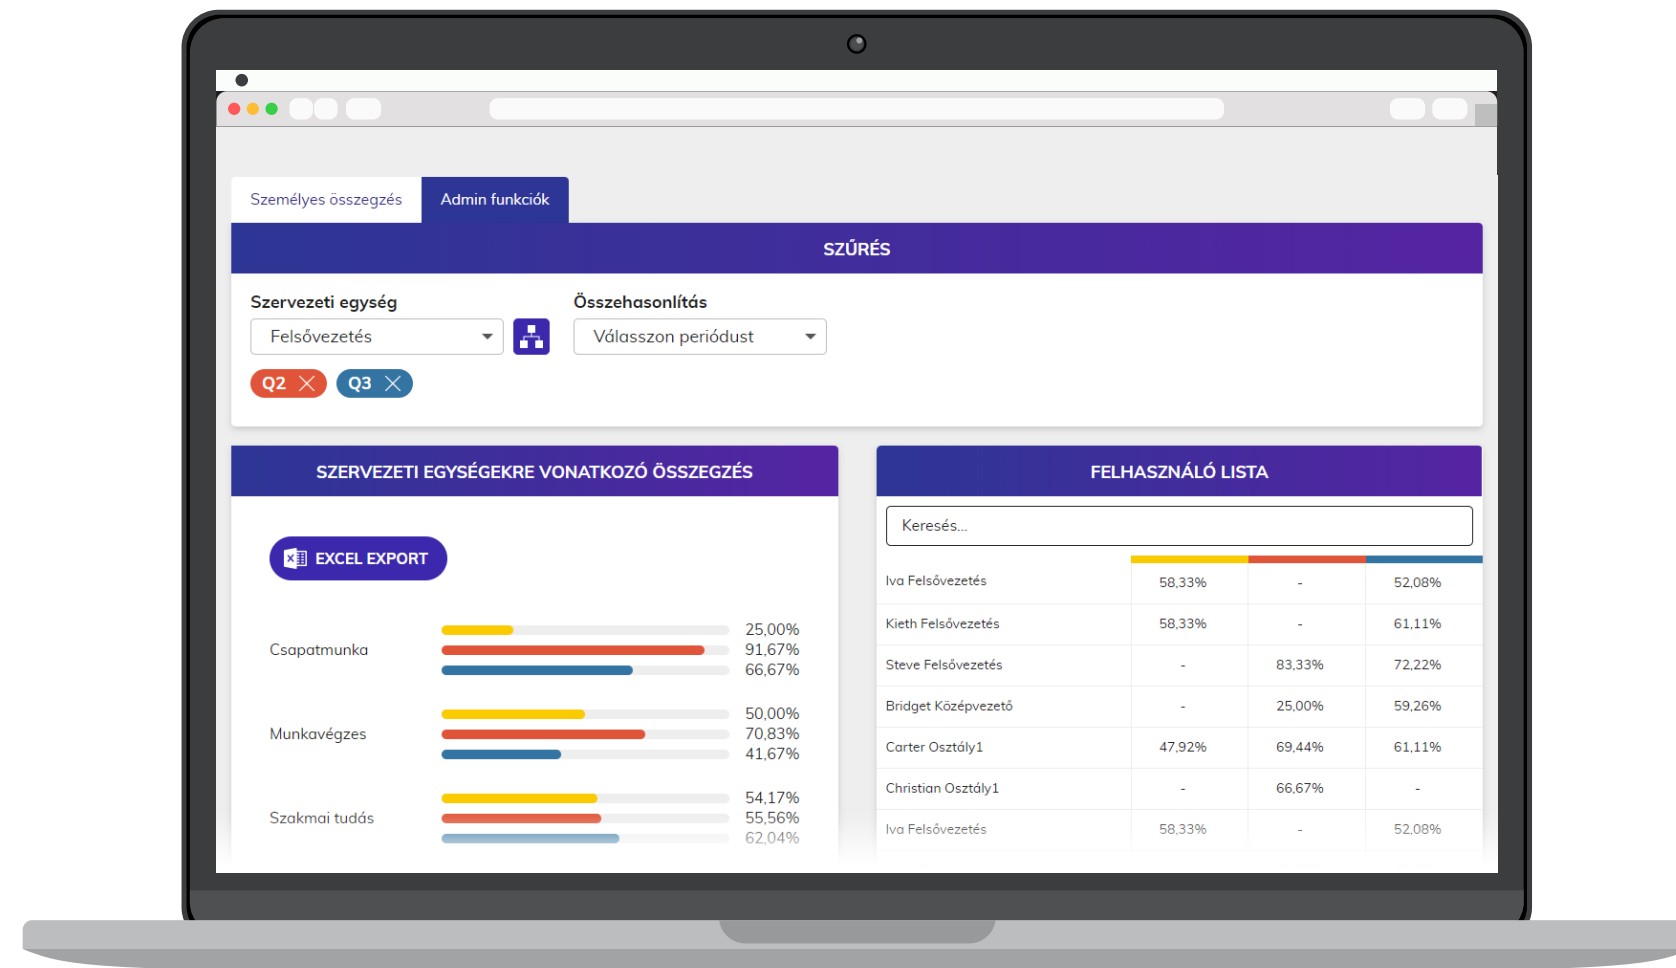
Személyes összegzés

Admin funkciók

SZŰRÉS

Szervezeti egység

Felsővezetés

Összehasonlítás

Válasszon periódust

Q2

Q3

SZERVEZETI EGYSÉGEKRE VONATKOZÓ ÖSSZEGZÉS

EXCEL EXPORT

Csapatmunka 25,00% 91,67% 66,67%

Munkavégzes 50,00% 70,83% 41,67%

Szakmai tudás 54,17% 55,56% 62,04%

FELHASZNÁLÓ LISTA

Keresés...

| | | | |
|---|---|---|---|
| Iva Felsővezetés | 58,33% | - | 52,08% |
| Kieth Felsővezetés | 58,33% | - | 61,11% |
| Steve Felsővezetés | - | 83,33% | 72,22% |
| Bridget Középvezető | - | 25,00% | 59,26% |
| Carter Osztály1 | 47,92% | 69,44% | 61,11% |
| Christian Osztály1 | - | 66,67% | - |
| Iva Felsővezetés | 58,33% | - | 52,08% |